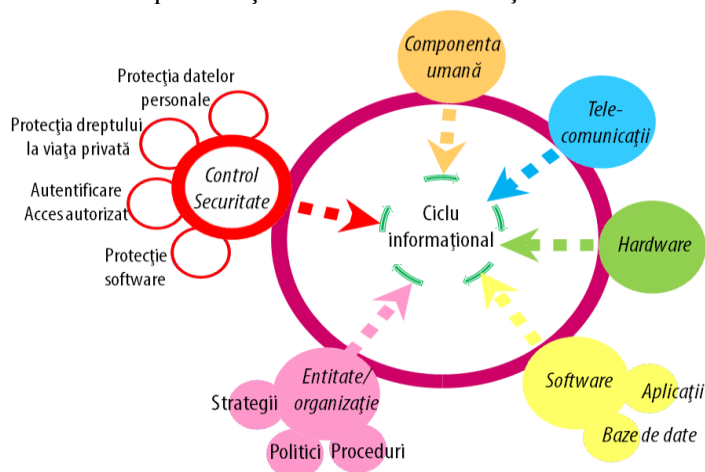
Componenta umană

Protecţia datelor personale

Protecţia dreptului la viaţa privată

Autentificare Acces autorizat

Protecţie software

Control Securitate

Tele-comunicaţii

Ciclu informaţional

Hardware

Entitate/ organizaţie

Strategii

Politici

Proceduri

Software

Aplicaţii

Baze de date